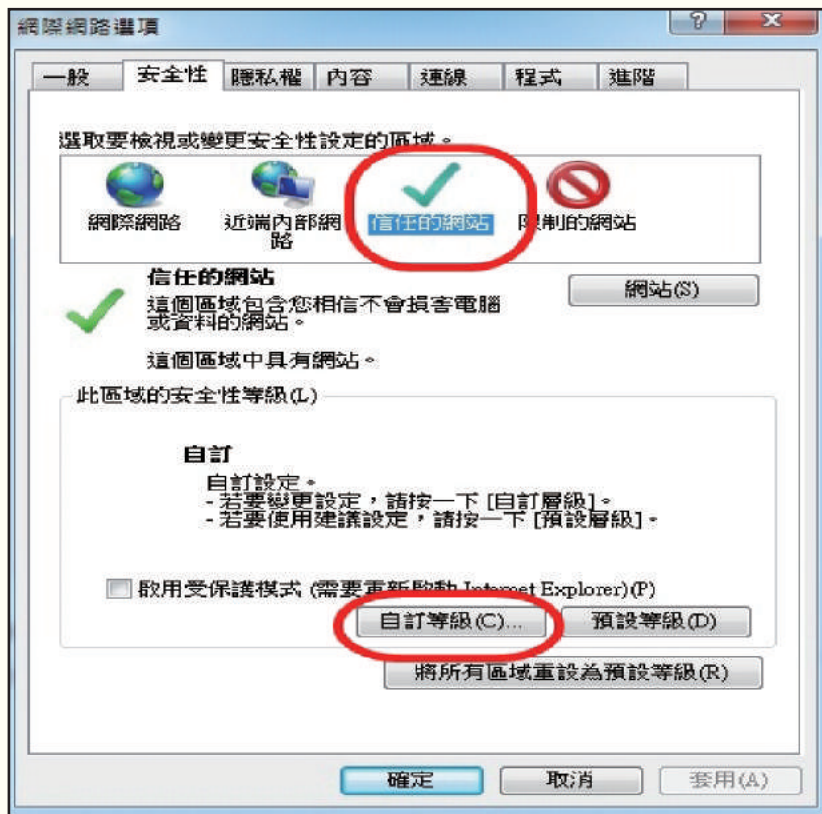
網際網路選項

一般 安全性 隱私權 內容 連線 程式 進階

選取要檢視或變更安全性設定的區域。

網際網路 近端內部網路 信任的網站 限制的網站

信任的網站
這個區域包含您相信不會損害電腦或資料的網站。

網站(S)

這個區域中具有網站。

此區域的安全性等級(L)

自訂
自訂設定。
- 若要變更設定，請按一下 [自訂層級]。
- 若要使用建議設定，請按一下 [預設層級]。

啟用受保護模式 (需要重新啟動 Internet Explorer)(P)

自訂等級(C)... 預設等級(D)

將所有區域重設為預設等級(R)

確定 取消 套用(A)